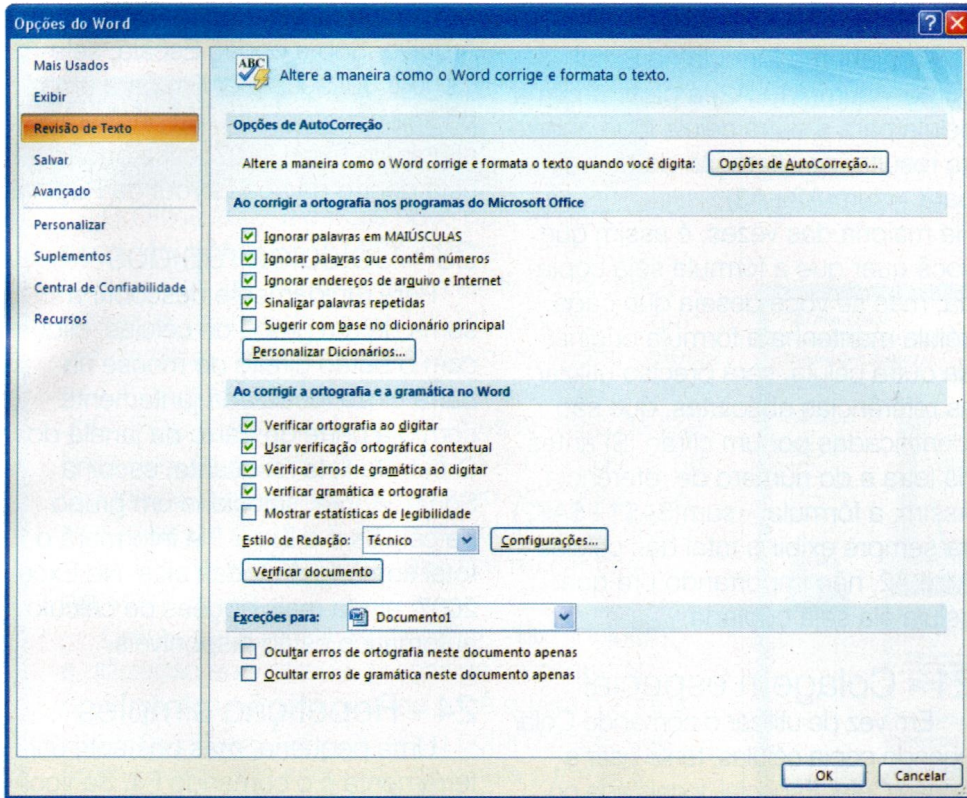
Opções do Word

Mais Usados
Exibir
Revisão de Texto
Salvar
Avançado
Personalizar
Suplementos
Central de Confiabilidade
Recursos

ABC

Altere a maneira como o Word corrige e formata o texto.

Opções de AutoCorreção

Altere a maneira como o Word corrige e formata o texto quando você digita: Opções de AutoCorreção...

Ao corrigir a ortografia nos programas do Microsoft Office

Ignorar palavras em MAIÚSCULAS
Ignorar palavras que contêm números
Ignorar endereços de arquivo e Internet
Sinalizar palavras repetidas
Sugerir com base no dicionário principal
Personalizar Dicionários...

Ao corrigir a ortografia e a gramática no Word

Verificar ortografia ao digitar
Usar verificação ortográfica contextual
Verificar erros de gramática ao digitar
Verificar gramática e ortografia
Mostrar estatísticas de legibilidade
Estilo de Redação: Técnico Configurações...
Verificar documento

Exceções para: Documento1

Ocultar erros de ortografia neste documento apenas
Ocultar erros de gramática neste documento apenas

OK Cancelar